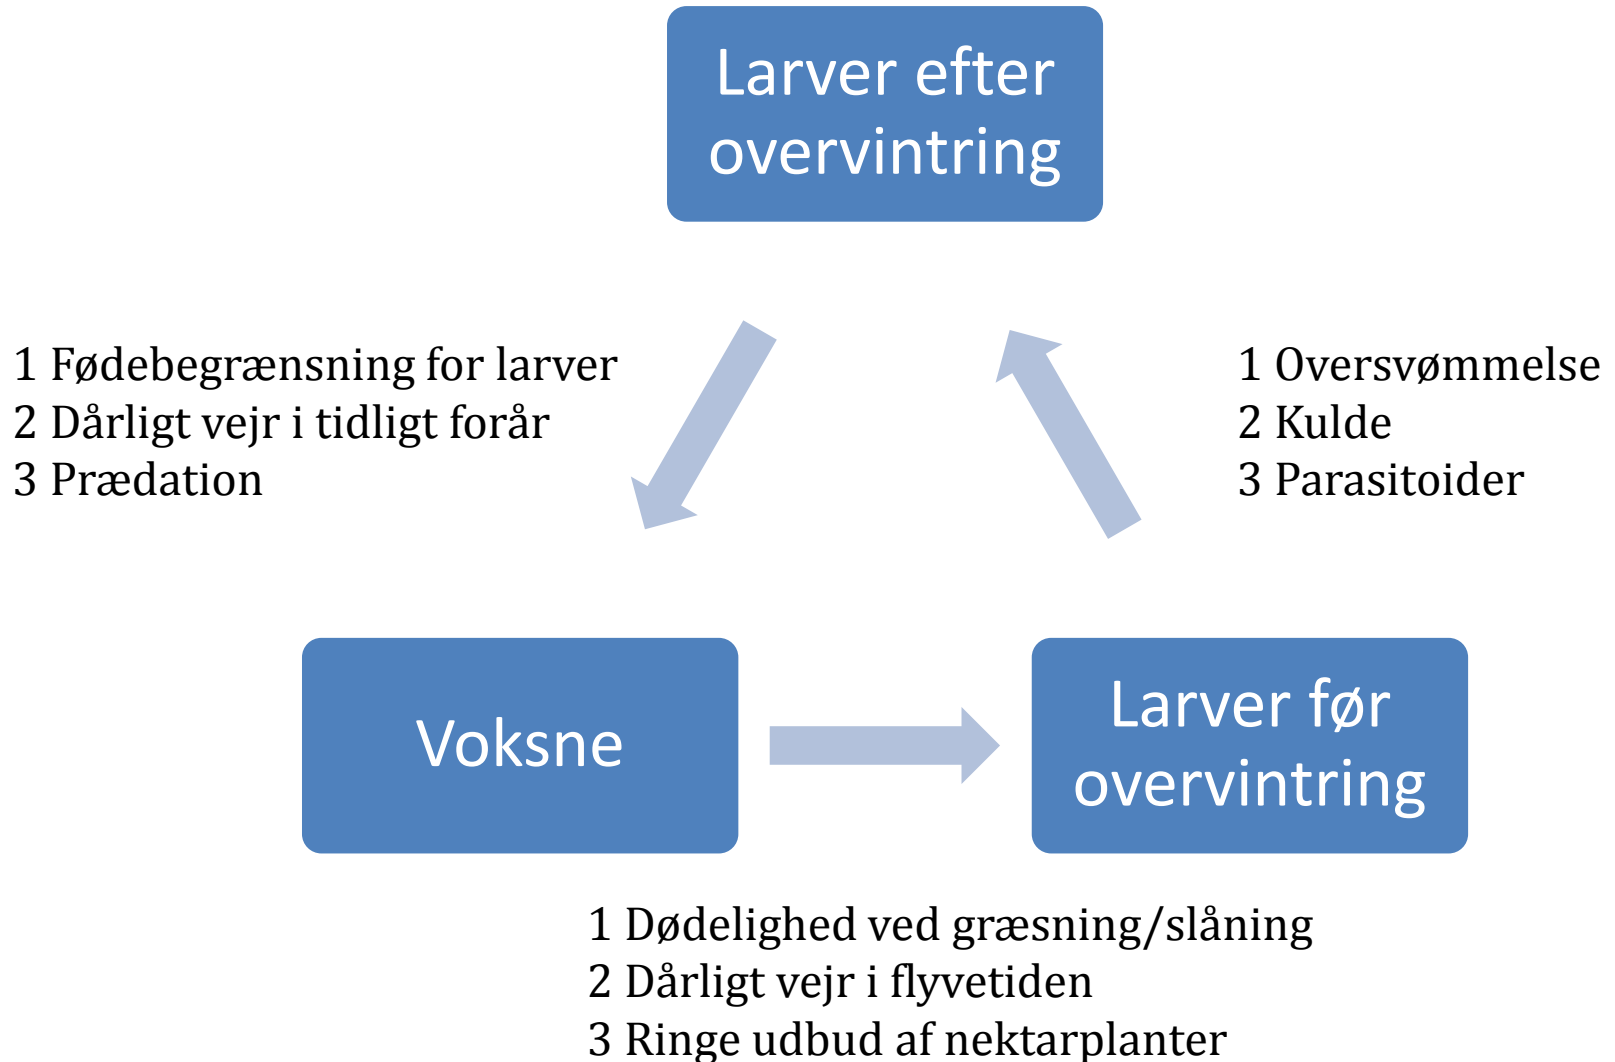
Larver efter overvintring

1 Fødebegrænsning for larver
2 Dårligt vejr i tidligt forår
3 Prædation

1 Oversvømmelse
2 Kulde
3 Parasitoider

Voksne

Larver før overvintring

1 Dødelighed ved græsning/slåning
2 Dårligt vejr i flyvetiden
3 Ringe udbud af nektarplanter